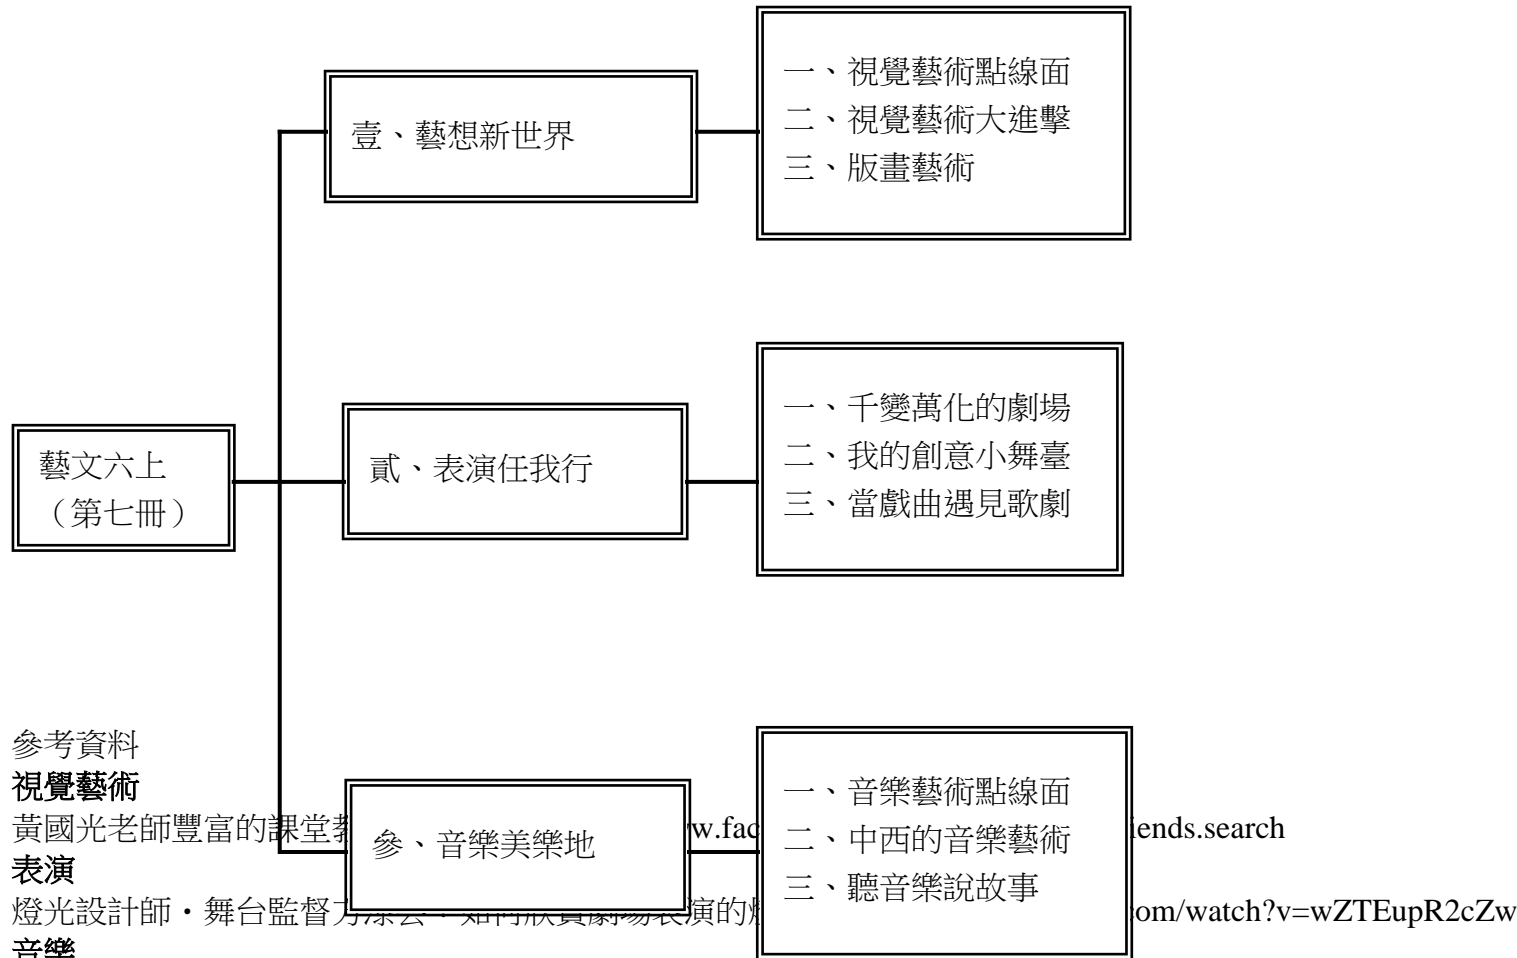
藝文六上（第七冊）

壹、藝想新世界

一、視覺藝術點線面
二、視覺藝術大進擊
三、版畫藝術

貳、表演任我行

一、千變萬化的劇場
二、我的創意小舞臺
三、當戲曲遇見歌劇

參、音樂美樂地

一、音樂藝術點線面
二、中西的音樂藝術
三、聽音樂說故事

參考資料
視覺藝術
黃國光老師豐富的課堂教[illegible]w.fac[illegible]iends.search
表演
燈光設計師・舞台監督方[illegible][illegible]om/watch?v=wZTEupR2cZw
音樂